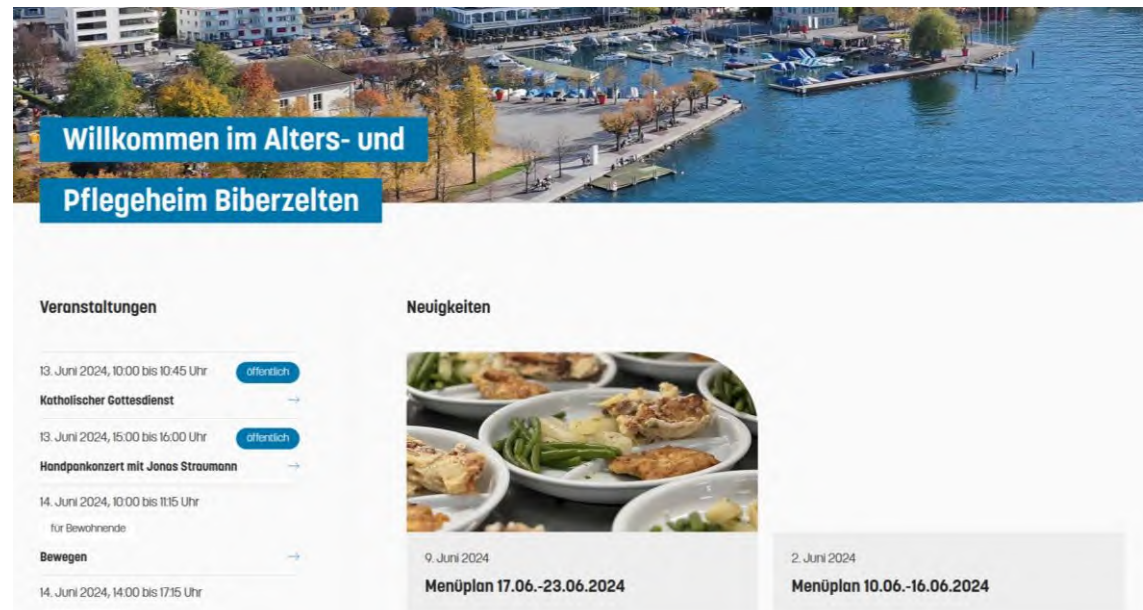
Willkommen im Alters- und

Pflegeheim Biberzelten

Veranstaltungen

13. Juni 2024, 10:00 bis 10:45 Uhr
öffentlich
Katholischer Gottesdienst
→

13. Juni 2024, 15:00 bis 16:00 Uhr
öffentlich
Handpankonzert mit Jonas Straumann
→

14. Juni 2024, 10:00 bis 11:15 Uhr
für Bewohnende
Bewegen
→

14. Juni 2024, 14:00 bis 17:15 Uhr

Neuigkeiten

9. Juni 2024
Menüplan 17.06.-23.06.2024

2. Juni 2024
Menüplan 10.06.-16.06.2024